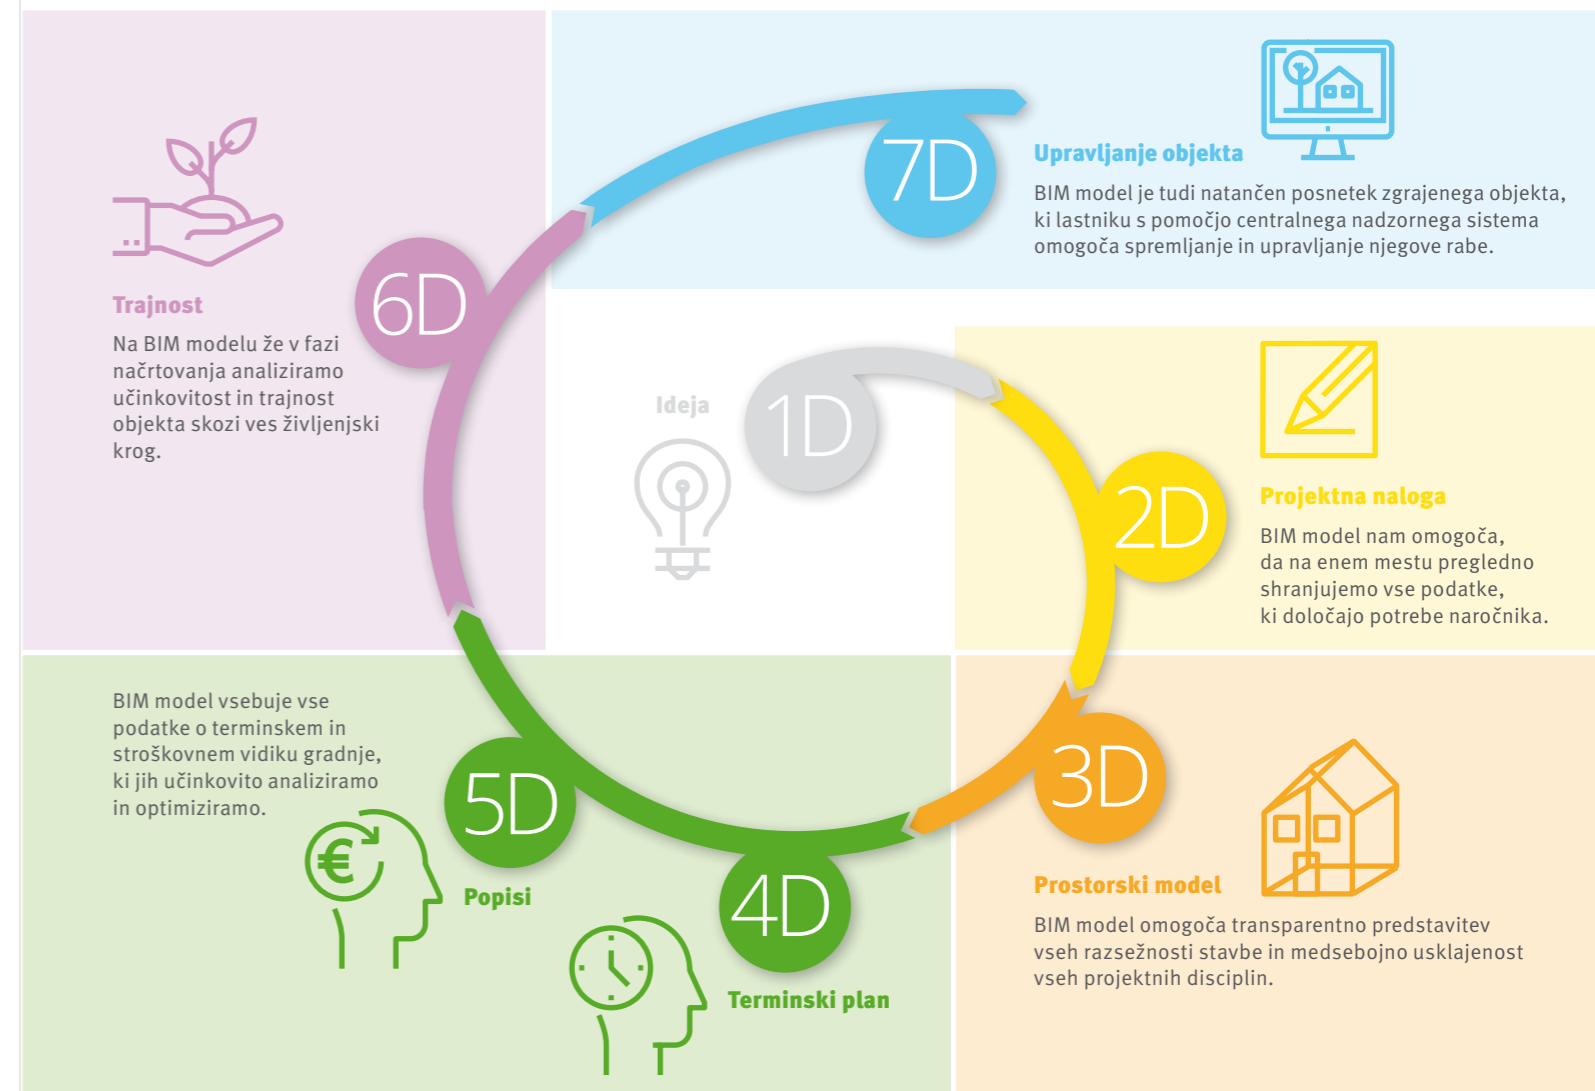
7D

Upravljanje objekta

BIM model je tudi natančen posnetek zgrajenega objekta, ki lastniku s pomočjo centralnega nadzornega sistema omogoča spremljanje in upravljanje njegove rabe.

6D

Trajnost

Na BIM modelu že v fazi načrtovanja analiziramo učinkovitost in trajnost objekta skozi ves življenjski krog.

Ideja

1D

2D

Projektna naloga

BIM model nam omogoča, da na enem mestu pregledno shranjujemo vse podatke, ki določajo potrebe naročnika.

BIM model vsebuje vse podatke o terminskem in stroškovnem vidiku gradnje, ki jih učinkovito analiziramo in optimiziramo.

5D

Popisi

4D

Terminski plan

3D

Prostorski model

BIM model omogoča transparentno predstavitev vseh razsežnosti stavbe in medsebojno usklajenost vseh projektnih disciplin.